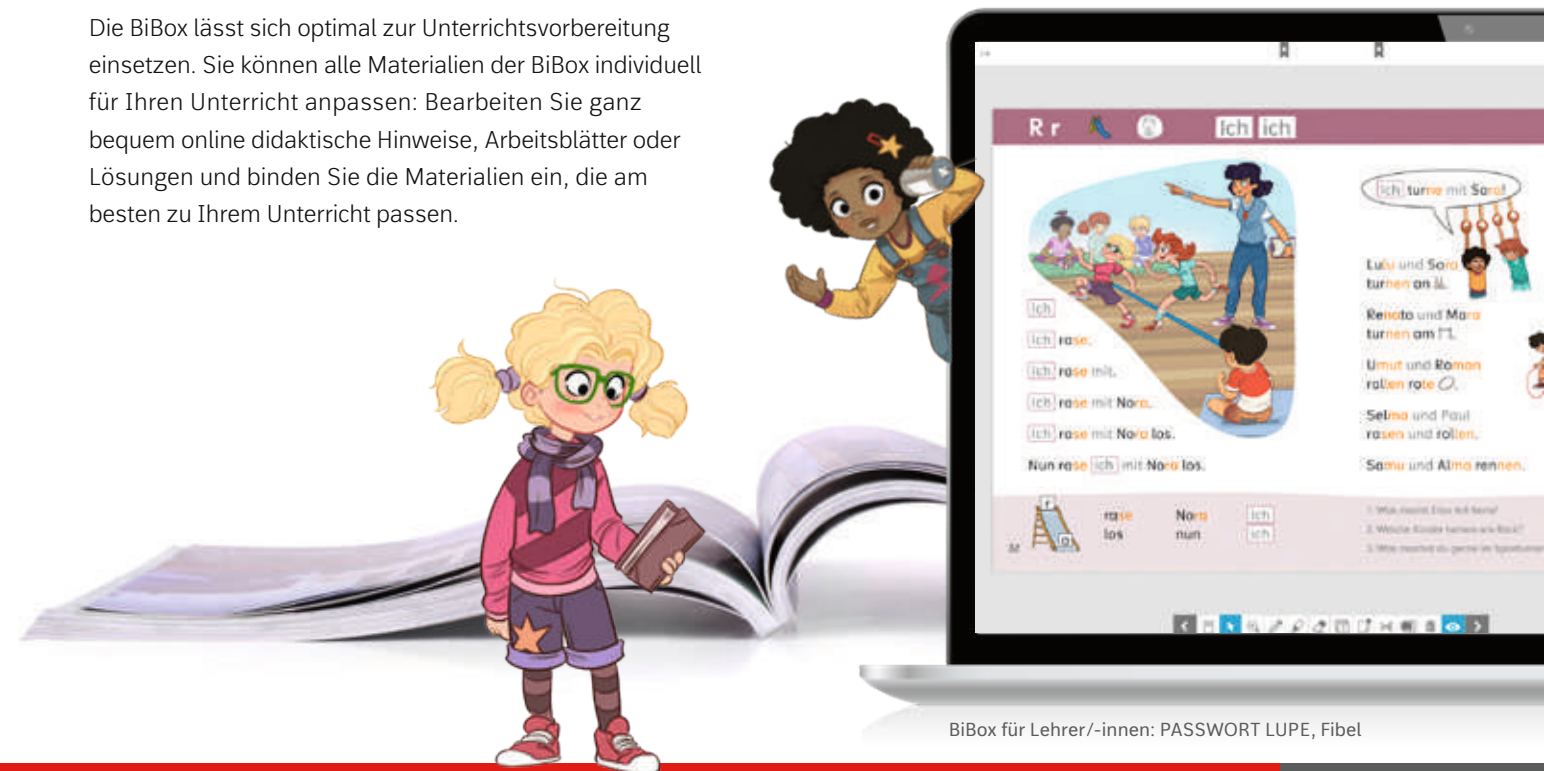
Die BiBox lässt sich optimal zur Unterrichtsvorbereitung einsetzen. Sie können alle Materialien der BiBox individuell für Ihren Unterricht anpassen: Bearbeiten Sie ganz bequem online didaktische Hinweise, Arbeitsblätter oder Lösungen und binden Sie die Materialien ein, die am besten zu Ihrem Unterricht passen.

R r Ich ich

Ich turne mit Sara!

Ich
Ich rase.
Ich rase mit.
Ich rase mit Nora.
Ich rase mit Nora los.
Nun rase ich mit Nora los.

Lulu und Sara turnen an

Renato und Mara turnen am

Umut und Roman rollen rote

Selma und Paul rasen und rollen.

Samu und Alma rennen.

rase los
Nora nun
Ich Ich

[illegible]

BiBox für Lehrer/-innen: PASSWORT LUPE, Fibel